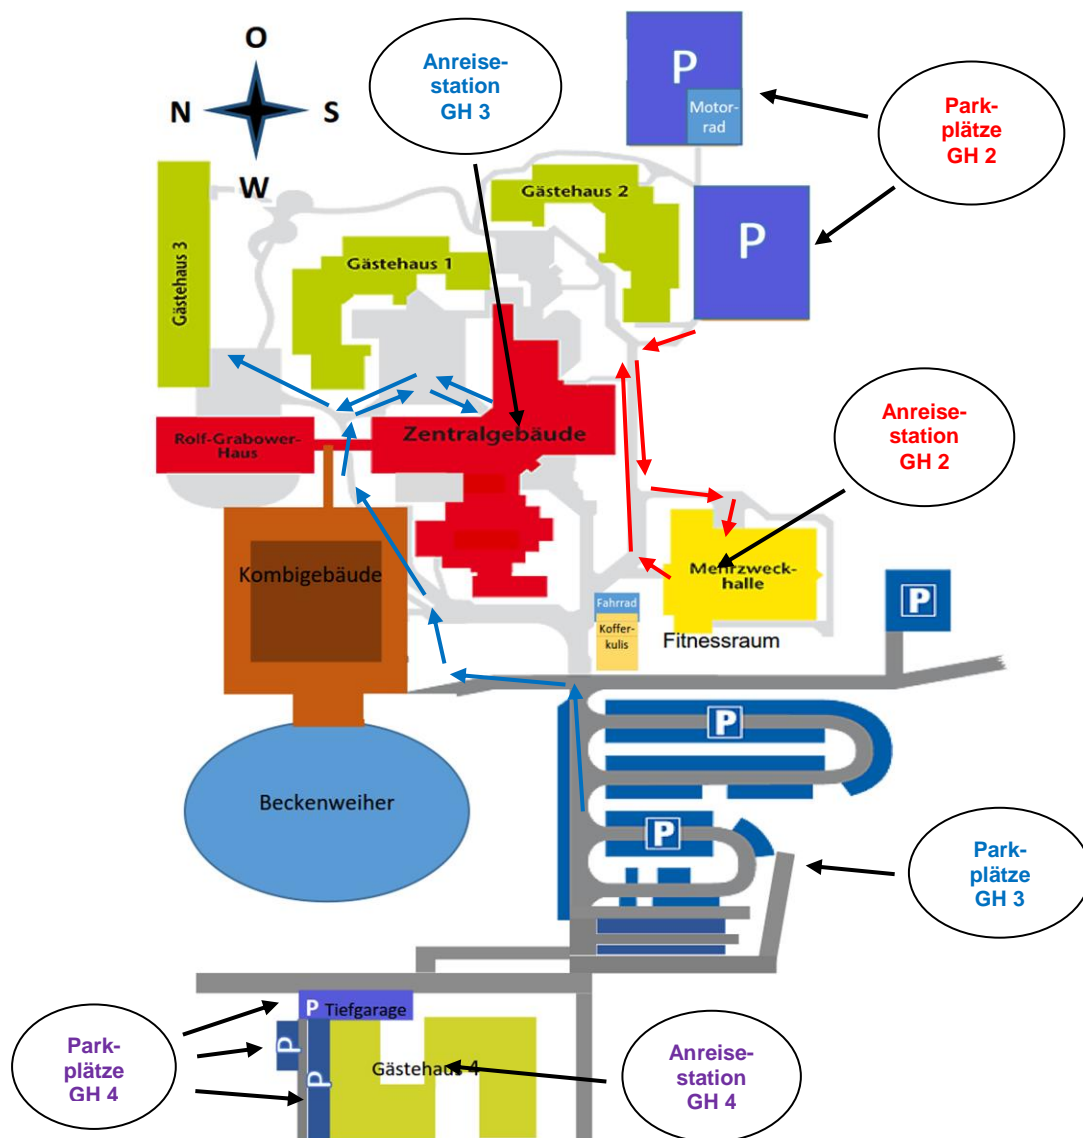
O
N S
W

Anreise-
station
GH 3

P
Motor-
rad

Park-
plätze
GH 2

Gästehaus 2

P

Gästehaus 3

Gästehaus 1

Anreise-
station
GH 2

Rolf-Grabower-
Haus

Zentralgebäude

Kombigebäude

Mehrzweck-
halle

Fahrrad
Koffer-
kulis

Fitnessraum

P

P

P

Beckenweiher

Park-
plätze
GH 3

P Tiefgarage

P

P

Park-
plätze
GH 4

Gästehaus 4

Anreise-
station
GH 4